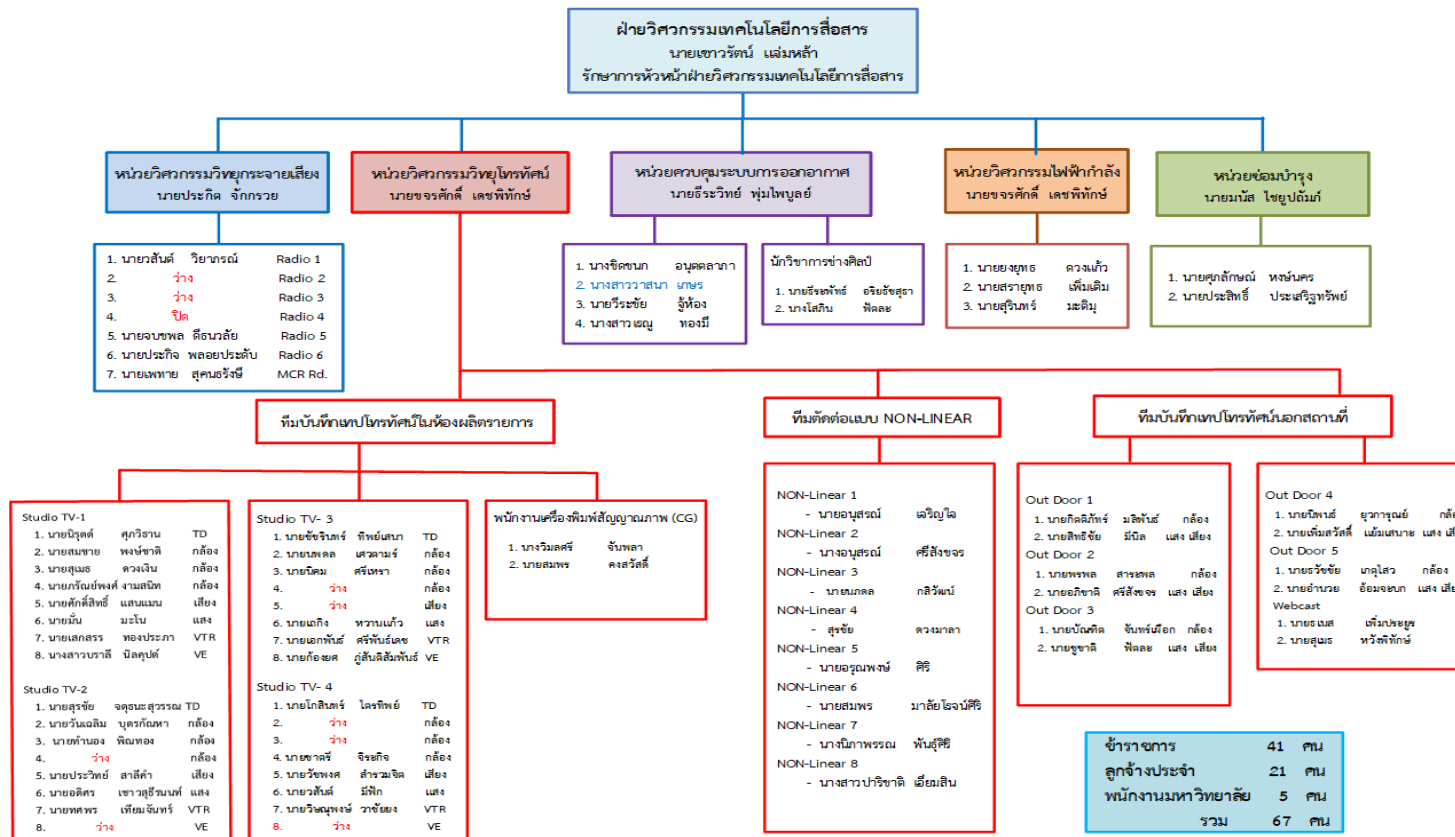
ฝ่ายวิศวกรรมเทคโนโลยีการสื่อสาร
นายเชาวรัตน์ แฉ่มหล้า
รักษาการหัวหน้าฝ่ายวิศวกรรมเทคโนโลยีการสื่อสาร

หน่วยวิศวกรรมวิทยุกระจายเสียง
นายประกิต จักกรวย

1. นายสันต์ วิยาภรณ์ Radio 1
2. ว่าง Radio 2
3. ว่าง Radio 3
4. ปิด Radio 4
5. นายจบชพล ดีธนวลัย Radio 5
6. นายประกิจ พลอยประดับ Radio 6
7. นายเพทาย สุคนธรังษี MCR Rd.

หน่วยวิศวกรรมวิทยุโทรทัศน์
นายขจรศักดิ์ เดชพิทักษ์

หน่วยควบคุมระบบการออกอากาศ
นายธีระวิทย์ พุ่มไพบูลย์

1. นางชิดชนก อนุตตลาภา
2. นางสาววาสนา เกษร
3. นายวีระชัย จู้ห้อง
4. นางสาวเพ็ญ ทองมี

นักวิชาการช่างศิลป์
1. นายธีรพัทธ์ อริยรัชสุธา
2. นางโสภิน ฟัดละ

หน่วยวิศวกรรมไฟฟ้ากำลัง
นายขจรศักดิ์ เดชพิทักษ์

1. นายยงยุทธ ดวงแก้ว
2. นายสรายุทธ เพิ่มเติม
3. นายสุรินทร์ มะติมุ

หน่วยซ่อมบำรุง
นายมนัส ไชยูปถัมภ์

1. นายศุภลักษณ์ หงษ์นคร
2. นายประสิทธิ์ ประเสริฐทรัพย์

ทีมบันทึกเทปโทรทัศน์ในห้องผลิตรายการ

Studio TV-1
1. นายนิรุตต์ ศุภวิธาน TD
2. นายสมชาย พงษ์ชาติ กล้อง
3. นายสุเมธ ดวงเงิน กล้อง
4. นายภรัณย์พงศ์ งามสนิท กล้อง
5. นายศักดิ์สิทธิ์ แสนแมน เสียง
6. นายมั่น มะโน แสง
7. นายเสกสรร ทองประภา VTR
8. นางสาวบราลี นิลคุปต์ VE

Studio TV-2
1. นายสุรชัย จตุรนะสุวรรณ TD
2. นายวันเฉลิม บุตรกัณหา กล้อง
3. นายทำนอง พิณทอง กล้อง
4. ว่าง กล้อง
5. นายประวิทย์ สาลีคำ เสียง
6. นายอดิศร เชาวสุธีรนนท์ แสง
7. นายทศพร เทียนจันทร์ VTR
8. ว่าง VE

Studio TV- 3
1. นายชัชรินทร์ ทิพย์เสนา TD
2. นายพศล เศวตามร์ กล้อง
3. นายนิคม ศรีเหรา กล้อง
4. ว่าง กล้อง
5. ว่าง เสียง
6. นายเถกิง หวานแก้ว แสง
7. นายเอกพันธ์ ศรีพันธ์เลข VTR
8. นายก้องยศ ภู่สันติสัมพันธ์ VE

Studio TV- 4
1. นายโกสินทร์ ไตรทิพย์ TD
2. ว่าง กล้อง
3. ว่าง กล้อง
4. นายชาตรี จิระกิจ กล้อง
5. นายวัชพงศ สำรวมจิต เสียง
6. นายวสันต์ มีฟัก แสง
7. นายวิษณุพงษ์ วาชัยยง VTR
8. ว่าง VE

พนักงานเครื่องพิมพ์สัญญาณภาพ (CG)
1. นางวิมลศรี จันพลา
2. นายสมพร คงสวัสดิ์

ทีมตัดต่อแบบ NON-LINEAR

NON-Linear 1
- นายอนุสรณ์ เสริญใจ
NON-Linear 2
- นางอนุสรณ์ ศรีสังขจร
NON-Linear 3
- นายมงคล กสิวัฒน์
NON-Linear 4
- สุรชัย ดวงมาลา
NON-Linear 5
- นายอรุณพงษ์ ศิริ
NON-Linear 6
- นายสมพร มาลัยโรจน์ศิริ
NON-Linear 7
- นางนิภาพรรณ พันธุ์ศิริ
NON-Linear 8
- นางสาวปริชาติ เอี่ยมสิน

ทีมบันทึกเทปโทรทัศน์นอกสถานที่

Out Door 1
1. นายกิตติภัทร์ มลิพันธ์ กล้อง
2. นายสิทธิชัย มีนิล แสง เสียง
Out Door 2
1. นายพรพล สารพล กล้อง
2. นายอภิชาติ ศรีสังขจร แสง เสียง
Out Door 3
1. นายบัณฑิต จันทร์เถื่อก กล้อง
2. นายชูชาติ ฟัดละ แสง เสียง

Out Door 4
1. นายโพนธ์ ยุวการุณย์ กล้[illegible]
2. นายเพิ่มสวัสดิ์ เย้มเสนาะ แสง เสี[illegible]
Out Door 5
1. นายธวัชชัย เกตุไสว กล้อง
2. นายอำนวย อ้อมจอหบก แสง เสี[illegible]
Webcast
1. นายธเนส เพิ่มประยูร
2. นายสุเมธ หวังพิทักษ์

ข้าราชการ 41 คน
ลูกจ้างประจำ 21 คน
พนักงานมหาวิทยาลัย 5 คน
รวม 67 คน